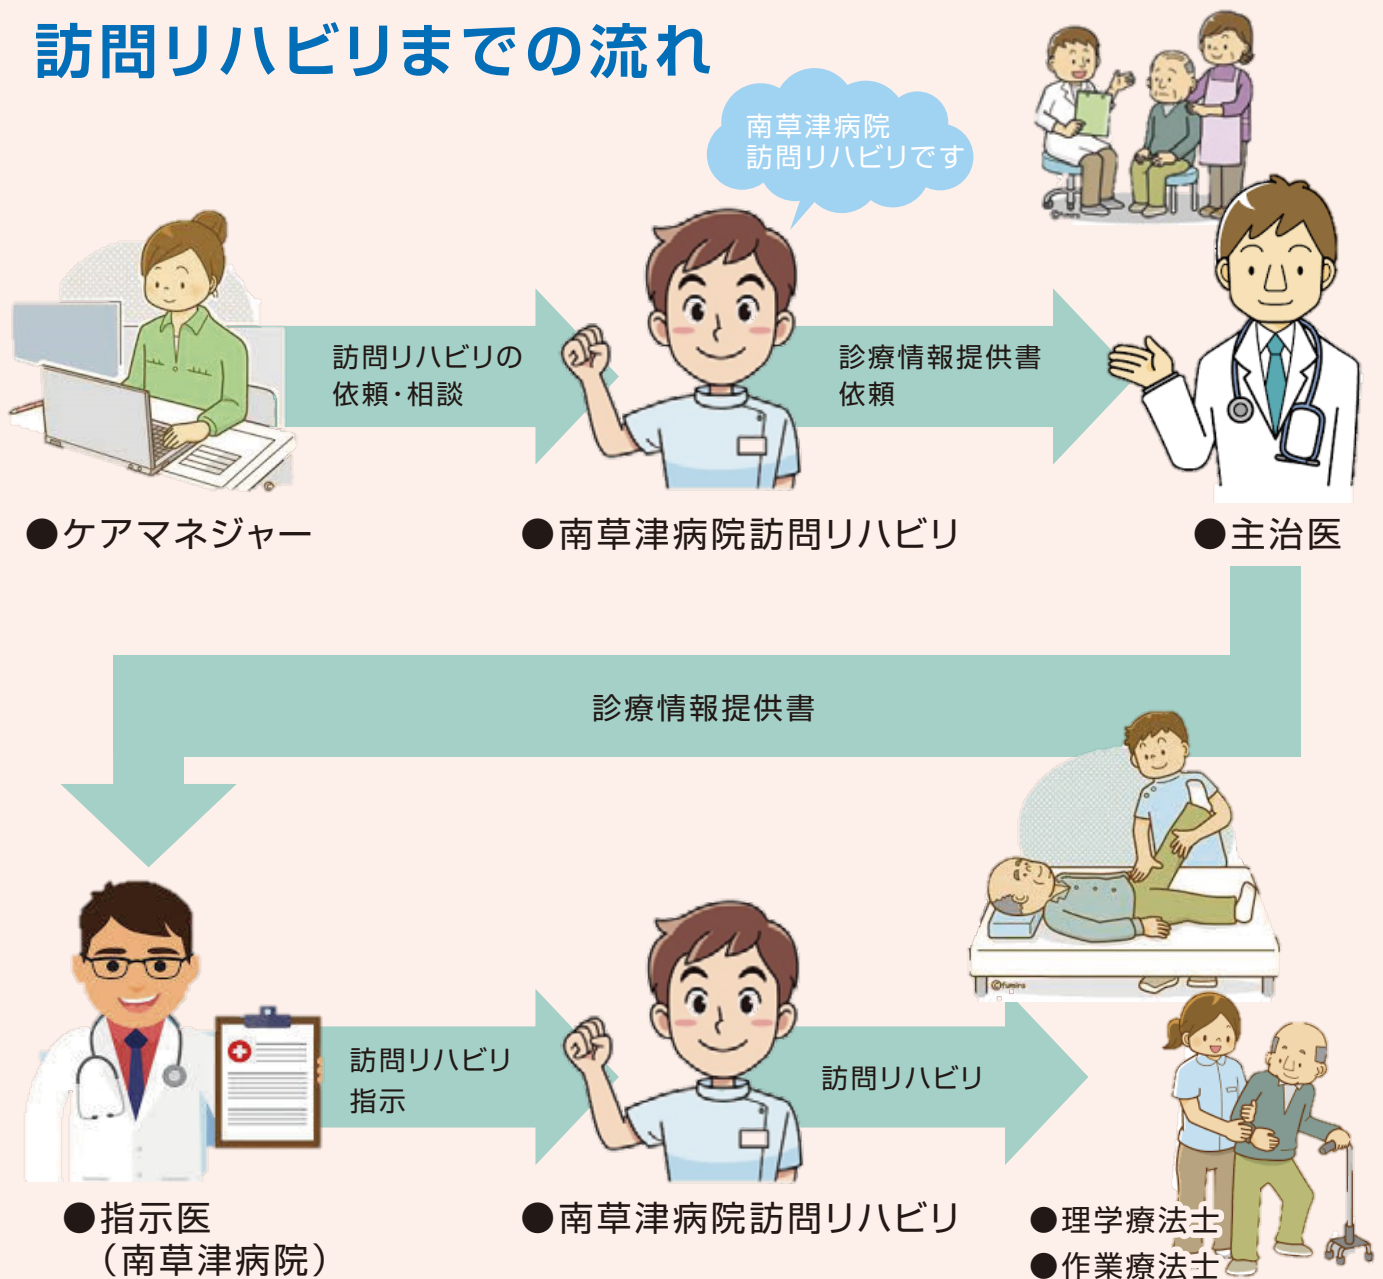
訪問リハビリまでの流れ

南草津病院
訪問リハビリです

訪問リハビリの
依頼・相談

診療情報提供書
依頼

●ケアマネジャー

●南草津病院訪問リハビリ

●主治医

診療情報提供書

訪問リハビリ
指示

訪問リハビリ

●指示医
（南草津病院）

●南草津病院訪問リハビリ

●理学療法士
●作業療法士